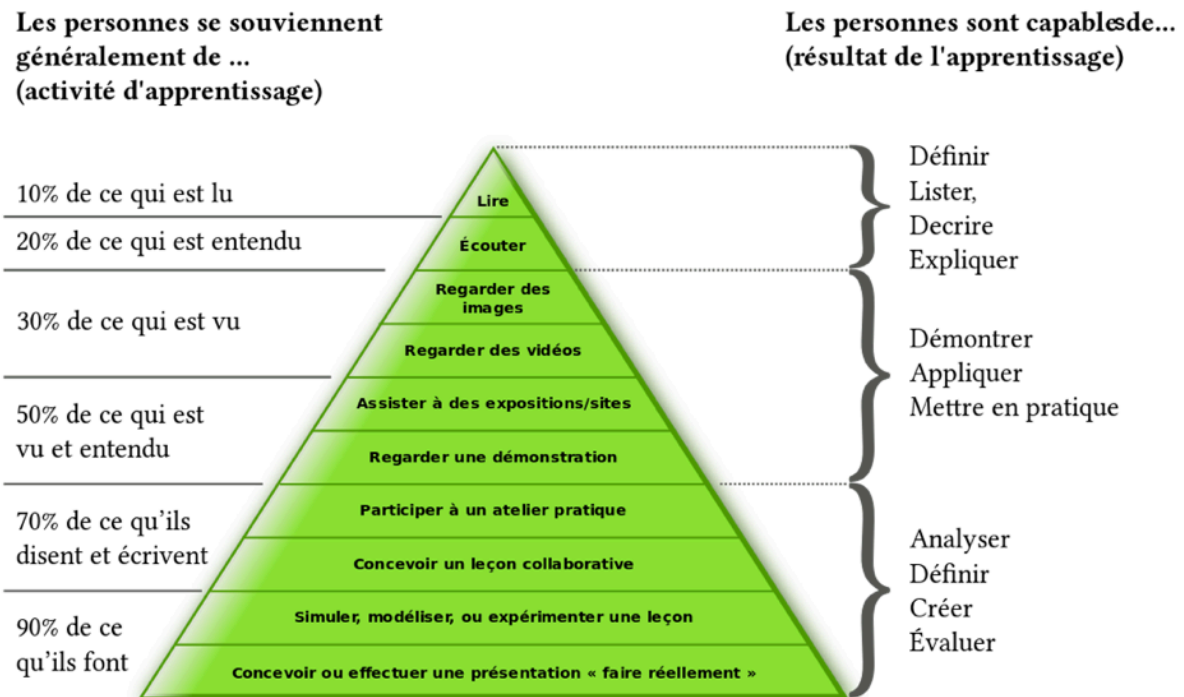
Les personnes se souviennent généralement de ... (activité d'apprentissage)

Les personnes sont capablesde... (résultat de l'apprentissage)

10% de ce qui est lu

20% de ce qui est entendu

30% de ce qui est vu

50% de ce qui est vu et entendu

70% de ce qu'ils disent et écrivent

90% de ce qu'ils font

Lire

Écouter

Regarder des images

Regarder des vidéos

Assister à des expositions/sites

Regarder une démonstration

Participer à un atelier pratique

Concevoir un leçon collaborative

Simuler, modéliser, ou expérimenter une leçon

Concevoir ou effectuer une présentation « faire réellement »

Définir
Lister,
Decrire
Expliquer

Démontrer
Appliquer
Mettre en pratique

Analyser
Définir
Créer
Évaluer